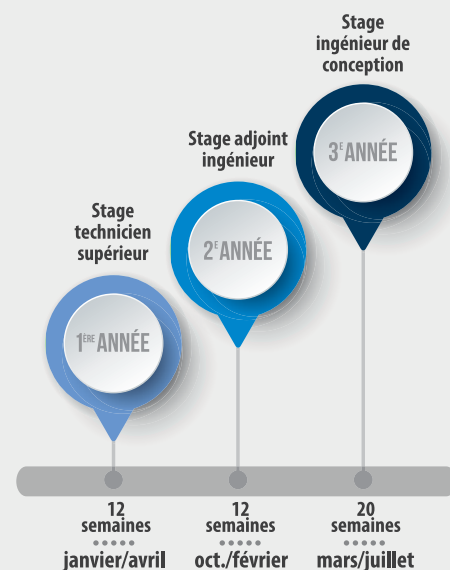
Stage ingénieur de conception

Stage adjoint ingénieur

Stage technicien supérieur

3$^{E}$ ANNÉE

2$^{E}$ ANNÉE

1$^{ÈRE}$ ANNÉE

12 semaines
•••••
janvier/avril

12 semaines
•••••
oct./février

20 semaines
•••••
mars/juillet